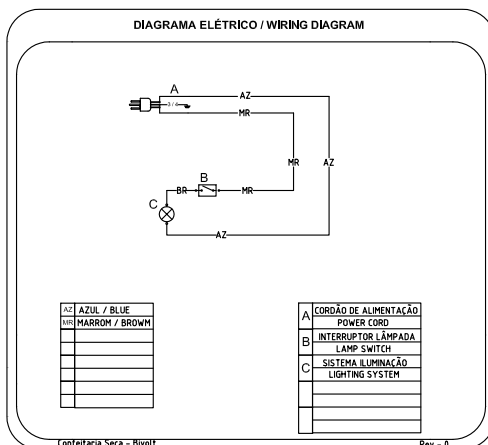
DIAGRAMA ELÉTRICO / WIRING DIAGRAM

A
AZ
MR
MR
AZ
B
BR
MR
C
AZ

| AZ | AZUL / BLUE |
|---|---|
| MR | MARROM / BROWM |
| | |
| | |
| | |
| | |
| | |

| A | CORDÃO DE ALIMENTAÇÃO POWER CORD |
|---|---|
| B | INTERRUPTOR LÂMPADA LAMP SWITCH |
| C | SISTEMA ILUMINAÇÃO LIGHTING SYSTEM |
| | |
| | |
| | |

Confeitaria Seca - Bivolt
Rev - 0